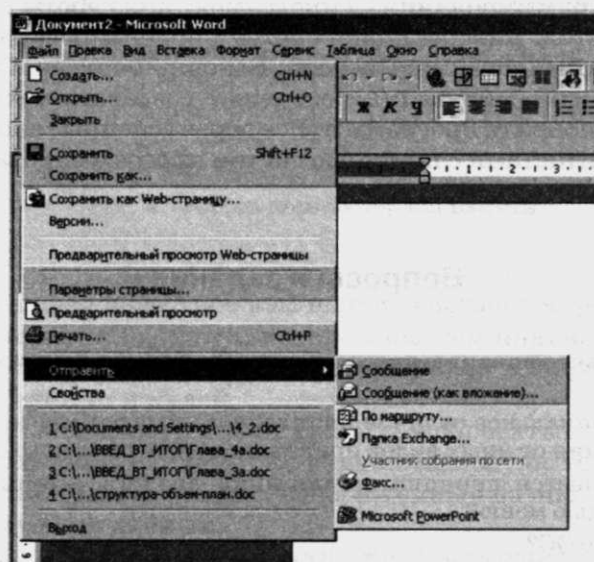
Документ2 - Microsoft Word

Файл Правка Вид Вставка Формат Сервис Таблица Окно Справка

Создать... Ctrl+N
Открыть... Ctrl+O
Закрыть
Сохранить Shift+F12
Сохранить как...
Сохранить как Web-страницу...
Версии...
Предварительный просмотр Web-страницы
Параметры страницы...
Предварительный просмотр
Печать... Ctrl+P
Отправить
Свойства
1 C:\Documents and Settings\...\4_2.doc
2 C:\...\ВВЕД_ВТ_ИТОГ\Глава_4а.doc
3 C:\...\ВВЕД_ВТ_ИТОГ\Глава_3а.doc
4 C:\...\структура-объем-план.doc
Выход

Сообщение
Сообщение (как вложение)...
По маршруту...
Папка Exchange...
Участник собрания по сети
Факс...
Microsoft PowerPoint

Ж К Ч

Вопрос